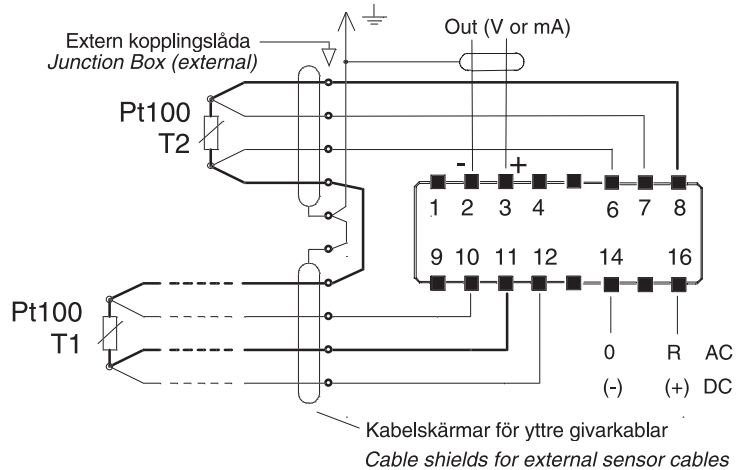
Extern kopplingslåda
Junction Box (external)

Out (V or mA)

Pt100
T2

-
+

1 2 3 4 6 7 8

9 10 11 12 14 16

Pt100
T1

0
(-)

R
(+)

AC
DC

Kabelskärmar för yttre givarkablar
Cable shields for external sensor cables